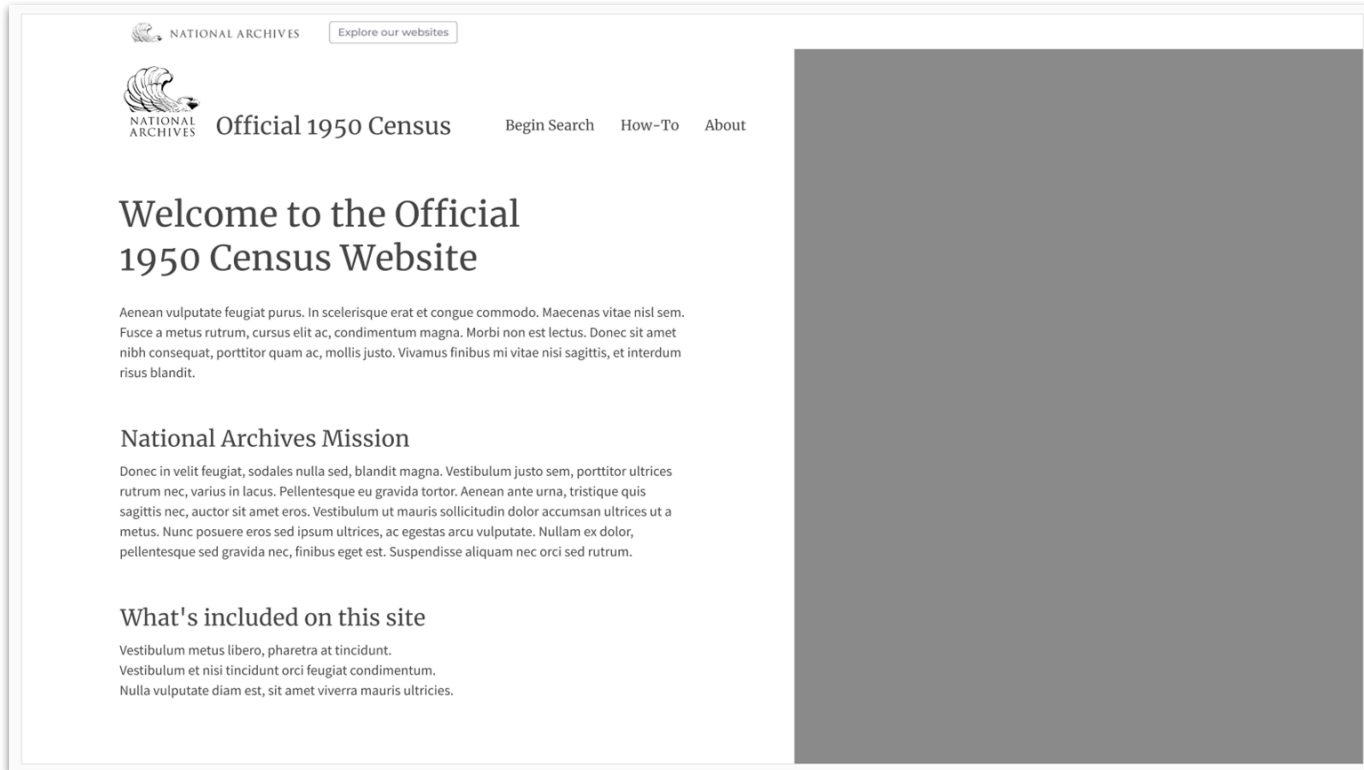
NATIONAL ARCHIVES

Explore our websites

NATIONAL ARCHIVES

Official 1950 Census

Begin Search How-To About

Welcome to the Official 1950 Census Website

Aenean vulputate feugiat purus. In scelerisque erat et congue commodo. Maecenas vitae nisl sem. Fusce a metus rutrum, cursus elit ac, condimentum magna. Morbi non est lectus. Donec sit amet nibh consequat, porttitor quam ac, mollis justo. Vivamus finibus mi vitae nisi sagittis, et interdum risus blandit.

National Archives Mission

Donec in velit feugiat, sodales nulla sed, blandit magna. Vestibulum justo sem, porttitor ultrices rutrum nec, varius in lacus. Pellentesque eu gravida tortor. Aenean ante urna, tristique quis sagittis nec, auctor sit amet eros. Vestibulum ut mauris sollicitudin dolor accumsan ultrices ut a metus. Nunc posuere eros sed ipsum ultrices, ac egestas arcu vulputate. Nullam ex dolor, pellentesque sed gravida nec, finibus eget est. Suspendisse aliquam nec orci sed rutrum.

What's included on this site

Vestibulum metus libero, pharetra at tincidunt.
Vestibulum et nisi tincidunt orci feugiat condimentum.
Nulla vulputate diam est, sit amet viverra mauris ultricies.